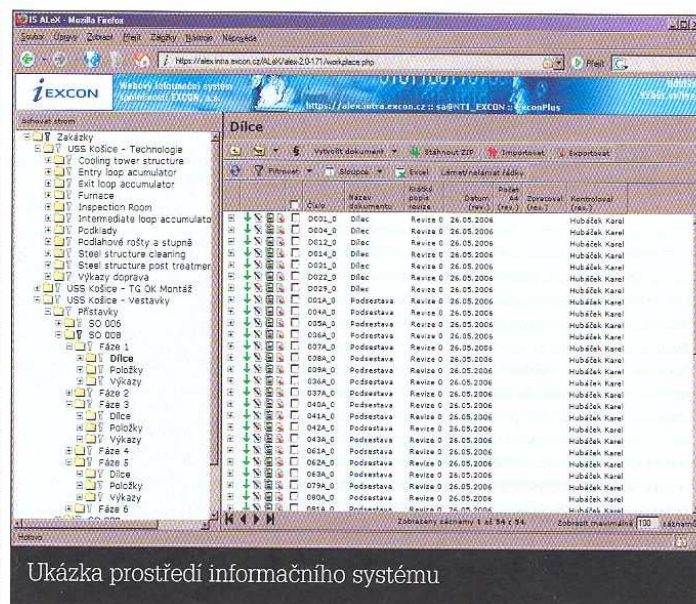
IS ALeX - Mozilla Firefox

Soubor Úpravy Zobrazit Přejít Záložky Nástroje Nápověda

https://alex.intra.excon.cz/ALeX/alex-2.0-171/workplace.php

Přejít

EXCON

Webový informační systém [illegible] EXCON, a.s.

https://alex.intra.excon.cz :: sa@NT1_EXCON :: ExconPlus

Schovat strom

Zakázky
USS Košice - Technologie
Cooling tower structure
Entry loop acumulator
Exit loop accumulator
Furnace
Inspection Room
Intermediate loop accumulato
Podklady
Podlahové rošty a stupně
Steel structure cleaning
Steel structure post treatmer
Výkazy doprava
USS Košice - TG OK Montáž
USS Košice - Vestavky
Přístavky
SO 006
SO 008
Fáze 1
Dílce
Položky
Výkazy
Fáze 2
Fáze 3
Dílce
Položky
Výkazy
Fáze 4
Fáze 5
Dílce
Položky
Výkazy
Fáze 6

Dílce

Vytvořit dokument Stáhnout ZIP Importovat Exportovat

Filtrovat Sloupce Excel Limit/nalistovat řádky

| Číslo | Název dokumentu | Krátký popis revize | Datum (rev.) | Počet A4 (rev.) | Zpracoval (rev.) | Kontroloval (rev.) |
|---|---|---|---|---|---|---|
| DC01_0 | Dílec | Revize 0 | 26.05.2006 | | | Hubáček Karel |
| DC04_0 | Dílec | Revize 0 | 26.05.2006 | | | Hubáček Karel |
| DC12_0 | Dílec | Revize 0 | 26.05.2006 | | | Hubáček Karel |
| DC14_0 | Dílec | Revize 0 | 26.05.2006 | | | Hubáček Karel |
| DC21_0 | Dílec | Revize 0 | 26.05.2006 | | | Hubáček Karel |
| DC22_0 | Dílec | Revize 0 | 26.05.2006 | | | Hubáček Karel |
| DC29_0 | Dílec | Revize 0 | 26.05.2006 | | | Hubáček Karel |
| 001A_0 | Podsestava | Revize 0 | 26.05.2006 | | | Hubáček Karel |
| 004A_0 | Podsestava | Revize 0 | 26.05.2006 | | | Hubáček Karel |
| 005A_0 | Podsestava | Revize 0 | 26.05.2006 | | | Hubáček Karel |
| 036A_0 | Podsestava | Revize 0 | 26.05.2006 | | | Hubáček Karel |
| 037A_0 | Podsestava | Revize 0 | 26.05.2006 | | | Hubáček Karel |
| 038A_0 | Podsestava | Revize 0 | 26.05.2006 | | | Hubáček Karel |
| 039A_0 | Podsestava | Revize 0 | 26.05.2006 | | | Hubáček Karel |
| 036B_0 | Podsestava | Revize 0 | 26.05.2006 | | | Hubáček Karel |
| 037C_0 | Podsestava | Revize 0 | 26.05.2006 | | | Hubáček Karel |
| 040A_0 | Podsestava | Revize 0 | 26.05.2006 | | | Hubáček Karel |
| 041A_0 | Podsestava | Revize 0 | 26.05.2006 | | | Hubáček Karel |
| 042A_0 | Podsestava | Revize 0 | 26.05.2006 | | | Hubáček Karel |
| 043A_0 | Podsestava | Revize 0 | 26.05.2006 | | | Hubáček Karel |
| 061A_0 | Podsestava | Revize 0 | 26.05.2006 | | | Hubáček Karel |
| 062A_0 | Podsestava | Revize 0 | 26.05.2006 | | | Hubáček Karel |
| 063A_0 | Podsestava | Revize 0 | 26.05.2006 | | | Hubáček Karel |
| 079A_0 | Podsestava | Revize 0 | 26.05.2006 | | | Hubáček Karel |
| 080A_0 | Podsestava | Revize 0 | 26.05.2006 | | | Hubáček Karel |
| 081A_0 | Podsestava | Revize 0 | 26.05.2006 | | | Hubáček Karel |

Zobrazeny záznamy 1 až 54 z 54

Zobrazit maximálně 100 záznamů

Hotovo

Ukázka prostředí informačního systému